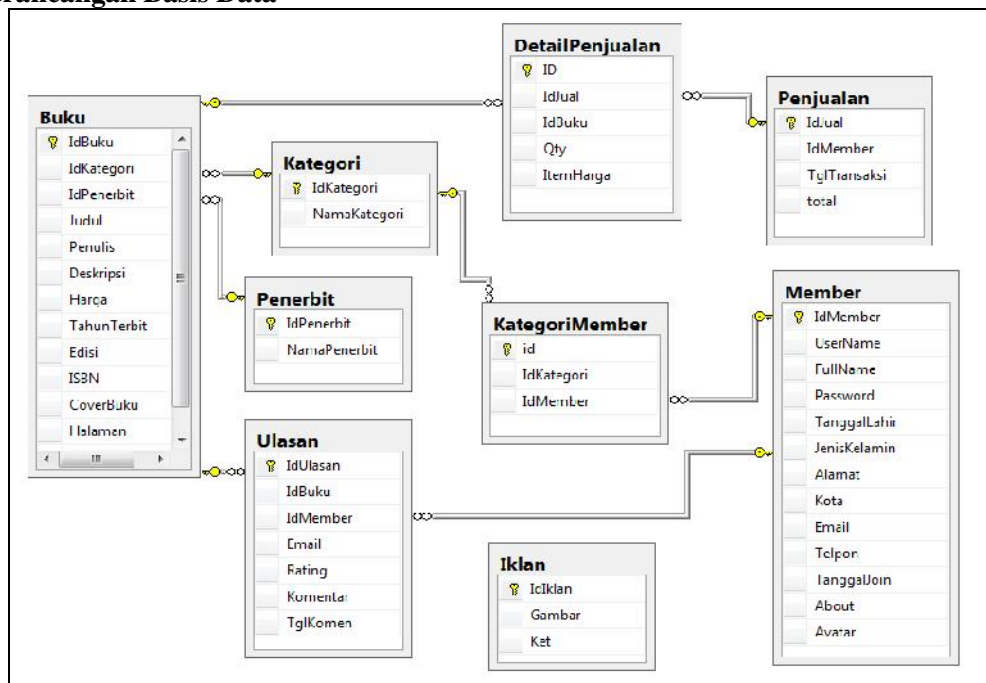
Rancangan Basis Data

DetailPenjualan
ID
IdJual
IdBuku
Qty
ItemHarga

Penjualan
IdJual
IdMember
TglTransaksi
total

Buku
IdBuku
IdKategori
IdPenerbit
Judul
Penulis
Deskripsi
Harga
TahunTerbit
Edisi
ISBN
CoverBuku
Halaman

Kategori
IdKategori
NamaKategori

Penerbit
IdPenerbit
NamaPenerbit

KategoriMember
id
IdKategori
IdMember

Member
IdMember
UserName
FullName
Password
TanggalLahir
JenisKelamin
Alamat
Kota
Email
Telpon
TanggalJoin
About
Avatar

Ulasan
IdUlasan
IdBuku
IdMember
Email
Rating
Komentar
TglKomen

Iklan
IdIklan
Gambar
Ket